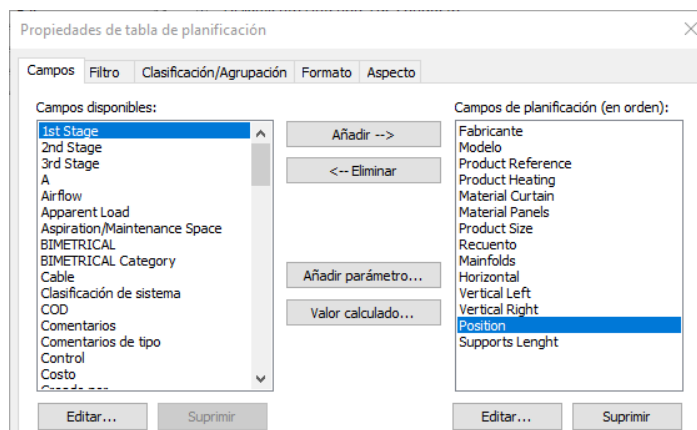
Propiedades de tabla de planificación

Campos | Filtro | Clasificación/Agrupación | Formato | Aspecto

Campos disponibles:

1st Stage
2nd Stage
3rd Stage
A
Airflow
Apparent Load
Aspiration/Maintenance Space
BIMETRICAL
BIMETRICAL Category
Cable
Clasificación de sistema
COD
Comentarios
Comentarios de tipo
Control
Costo
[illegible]

Añadir -->
<-- Eliminar
Añadir parámetro...
Valor calculado...

Campos de planificación (en orden):

Fabricante
Modelo
Product Reference
Product Heating
Material Curtain
Material Panels
Product Size
Recuento
Mainfolds
Horizontal
Vertical Left
Vertical Right
Position
Supports Lenght

Editar...
Suprimir
Editar...
Suprimir